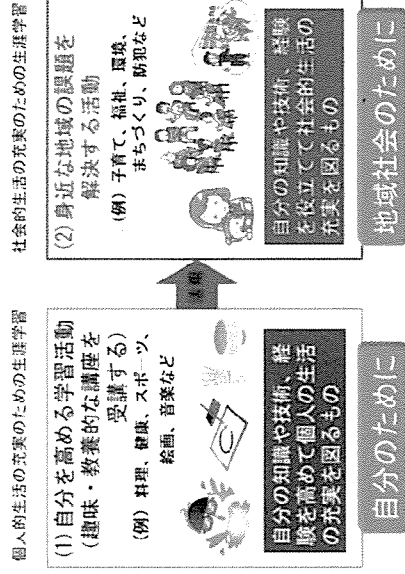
個人的生活の充実のための生涯学習

(1) 自分を高める学習活動
（趣味・教養的な講座を受講する）
(例) 料理、健康、スポーツ、絵画、音楽など

自分の知識や技術、経験を高めて個人の生活の充実を図るもの

自分のために

社会的生活の充実のための生涯学習

(2) 身近な地域の課題を解決する活動
(例) 子育て、福祉、環境、まちづくり、防犯など

自分の知識や技術、経験を役立てて社会的生活の充実を図るもの

地域社会のために